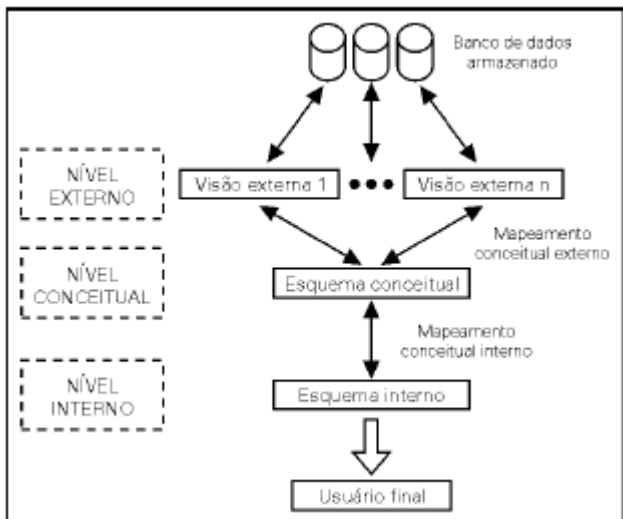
Banco de dados armazenado

NÍVEL EXTERNO

Visão externa 1

Visão externa n

Mapeamento conceitual externo

NÍVEL CONCEITUAL

Esquema conceitual

Mapeamento conceitual interno

NÍVEL INTERNO

Esquema interno

Usuário final